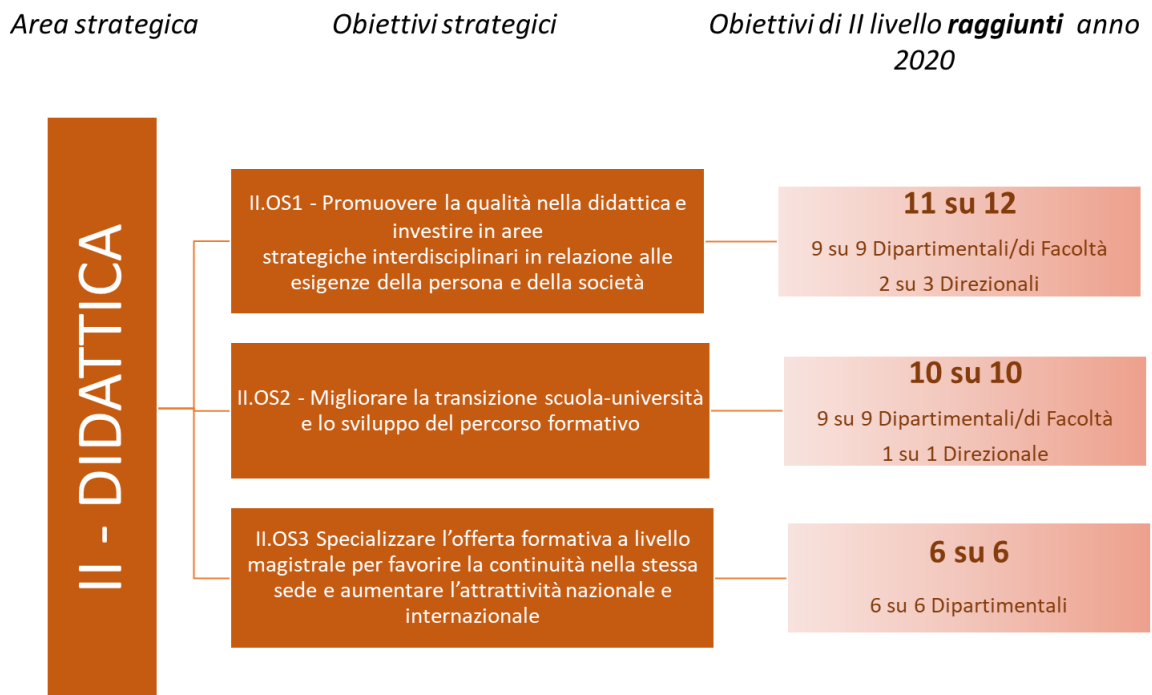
Area strategica

Obiettivi strategici

Obiettivi di II livello **raggiunti** anno 2020

II - DIDATTICA

II.OS1 - Promuovere la qualità nella didattica e investire in aree strategiche interdisciplinari in relazione alle esigenze della persona e della società

**11 su 12**
9 su 9 Dipartimentali/di Facoltà
2 su 3 Direzionali

II.OS2 - Migliorare la transizione scuola-università e lo sviluppo del percorso formativo

**10 su 10**
9 su 9 Dipartimentali/di Facoltà
1 su 1 Direzionale

II.OS3 Specializzare l'offerta formativa a livello magistrale per favorire la continuità nella stessa sede e aumentare l'attrattività nazionale e internazionale

**6 su 6**
6 su 6 Dipartimentali